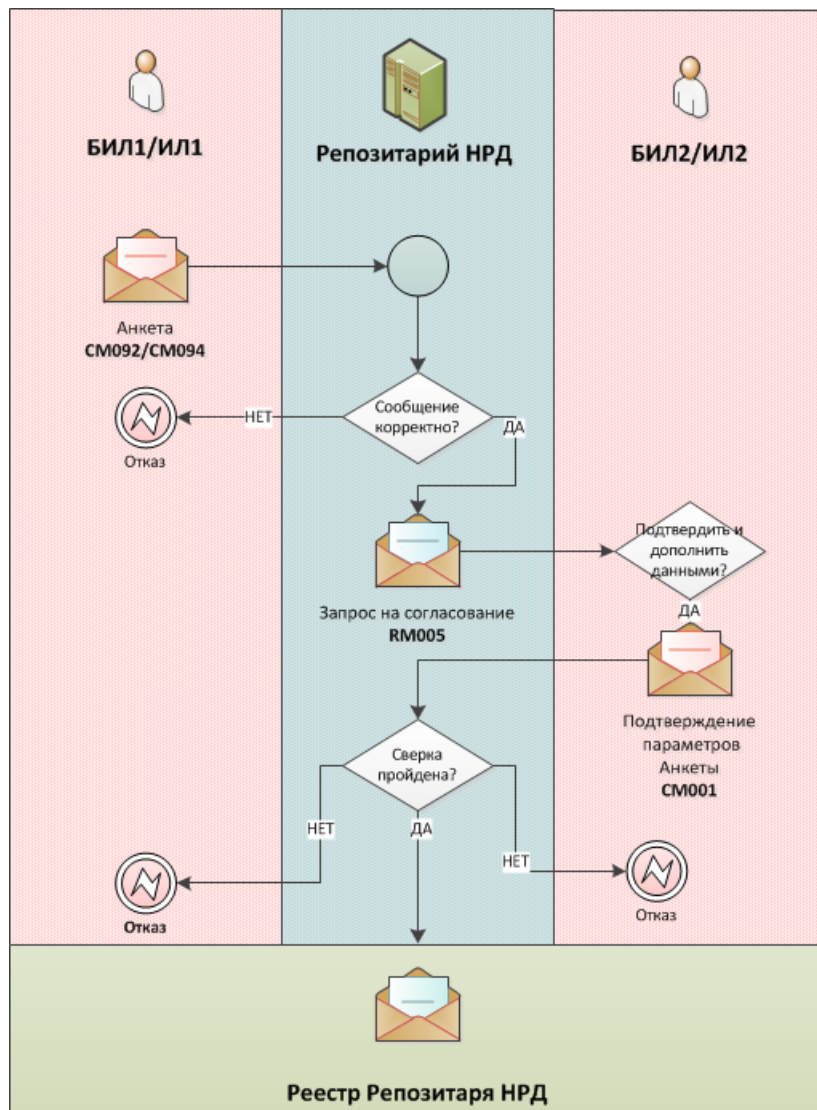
БИЛ1/ИЛ1

Репозитарий НРД

БИЛ2/ИЛ2

Анкета
CM092/CM094

НЕТ

Сообщение корректно?

ДА

Отказ

Подтвердить и дополнить данными?

Запрос на согласование
RM005

ДА

Подтверждение параметров Анкеты
CM001

Сверка пройдена?

НЕТ

ДА

НЕТ

Отказ

Отказ

Реестр Репозитаря НРД